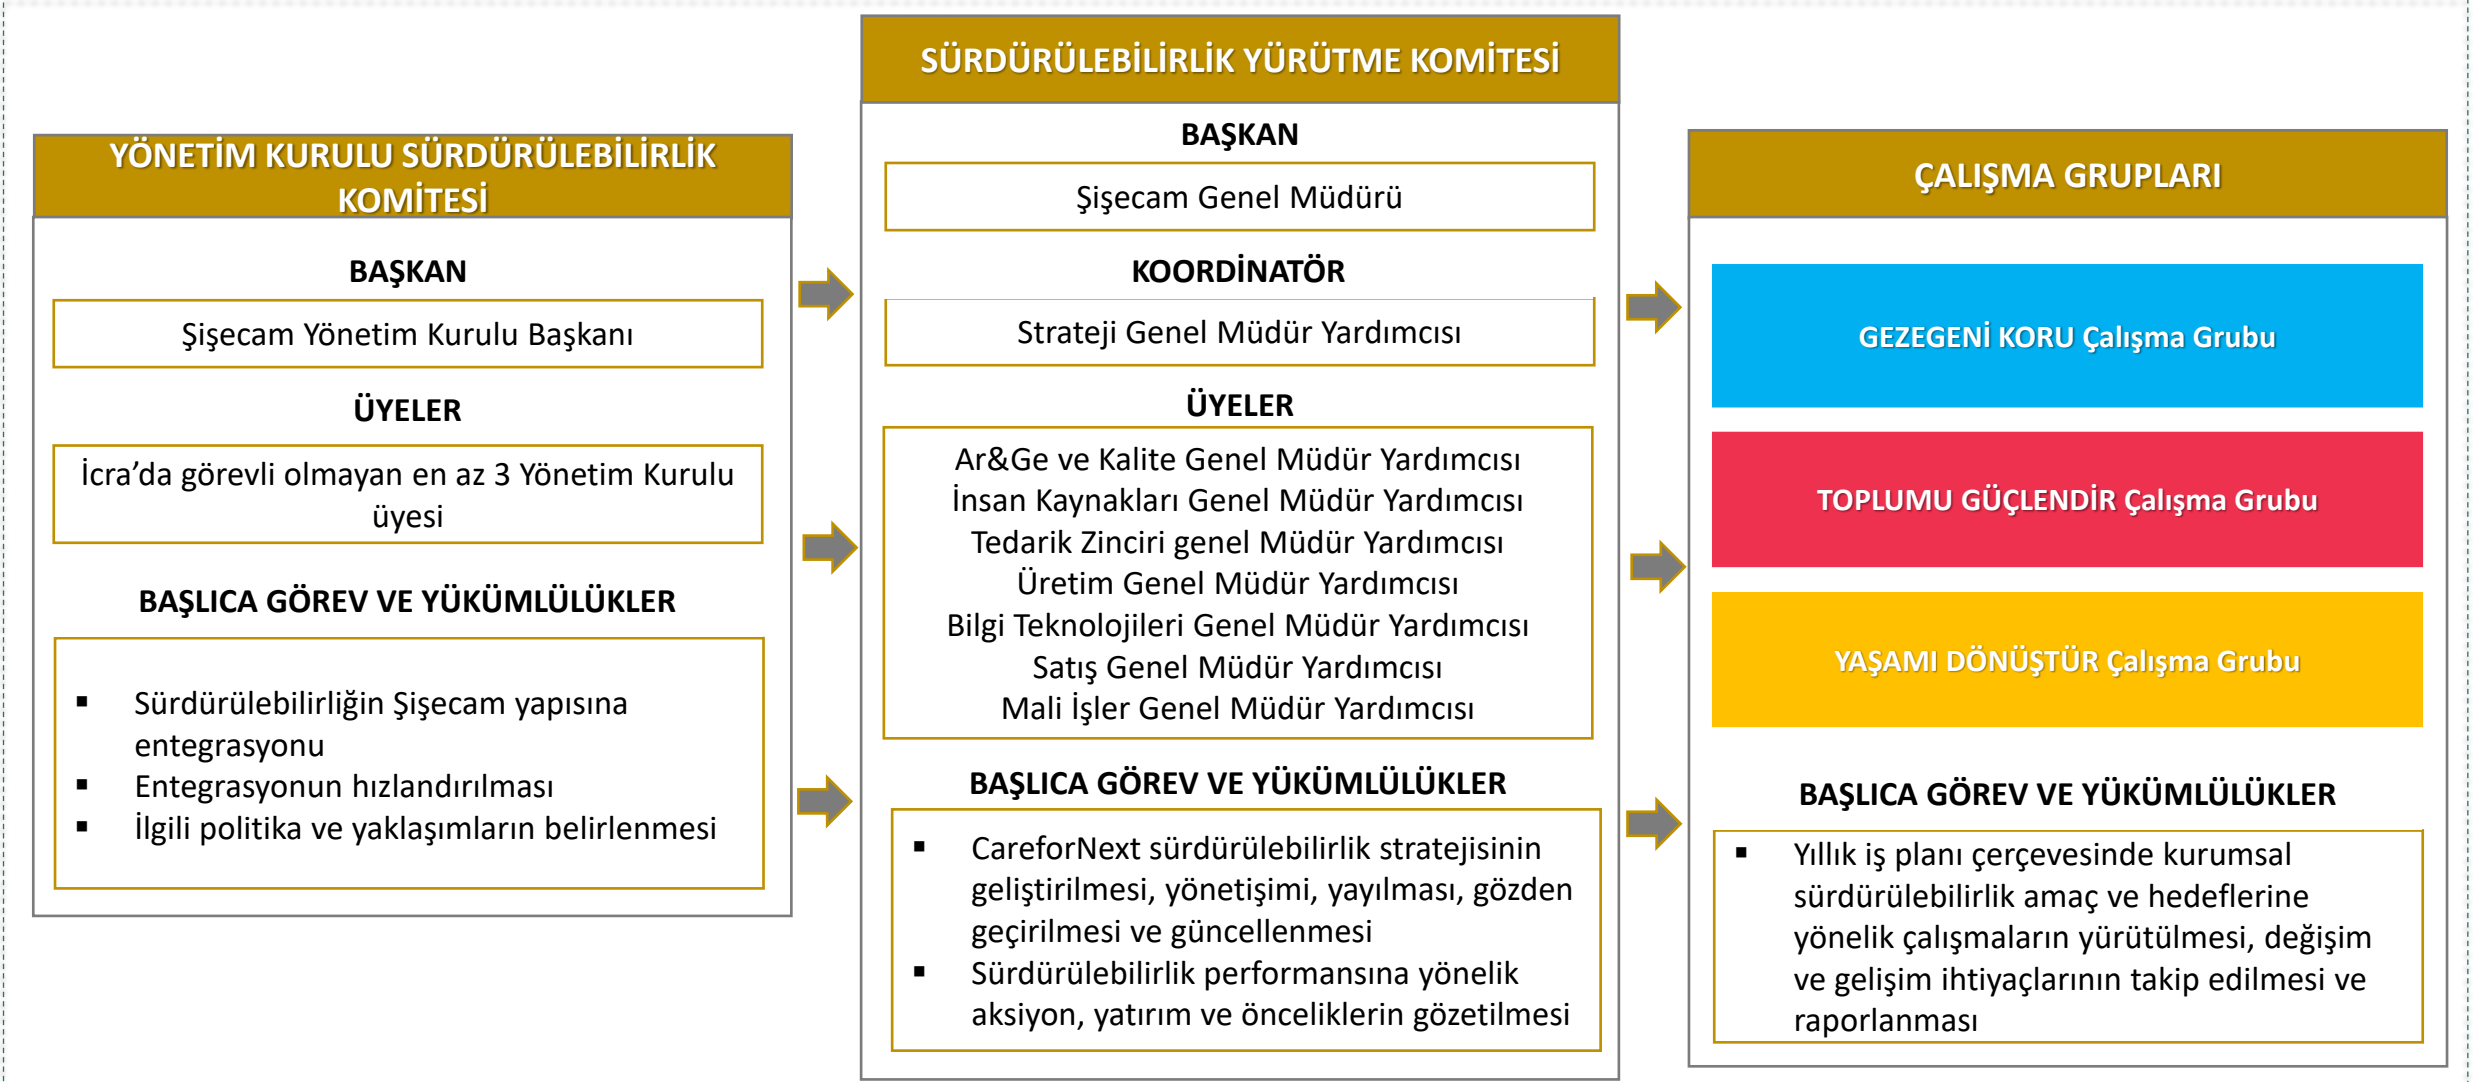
YÖNETİM KURULU SÜRDÜRÜLEBİLİRLİK KOMİTESİ

BAŞKAN

Şişecam Yönetim Kurulu Başkanı

ÜYELER

İcra'da görevli olmayan en az 3 Yönetim Kurulu üyesi

BAŞLICA GÖREV VE YÜKÜMLÜLÜKLER

▪ Sürdürülebilirliğin Şişecam yapısına entegrasyonu
▪ Entegrasyonun hızlandırılması
▪ İlgili politika ve yaklaşımların belirlenmesi

SÜRDÜRÜLEBİLİRLİK YÜRÜTME KOMİTESİ

BAŞKAN

Şişecam Genel Müdürü

KOORDİNATÖR

Strateji Genel Müdür Yardımcısı

ÜYELER

Ar&Ge ve Kalite Genel Müdür Yardımcısı
İnsan Kaynakları Genel Müdür Yardımcısı
Tedarik Zinciri genel Müdür Yardımcısı
Üretim Genel Müdür Yardımcısı
Bilgi Teknolojileri Genel Müdür Yardımcısı
Satış Genel Müdür Yardımcısı
Mali İşler Genel Müdür Yardımcısı

BAŞLICA GÖREV VE YÜKÜMLÜLÜKLER

▪ CareforNext sürdürülebilirlik stratejisinin geliştirilmesi, yönetişimi, yayılması, gözden geçirilmesi ve güncellenmesi
▪ Sürdürülebilirlik performansına yönelik aksiyon, yatırım ve önceliklerin gözetilmesi

ÇALIŞMA GRUPLARI

GEZEGENİ KORU Çalışma Grubu

TOPLUMU GÜÇLENDİR Çalışma Grubu

YAŞAMI DÖNÜŞTÜR Çalışma Grubu

BAŞLICA GÖREV VE YÜKÜMLÜLÜKLER

▪ Yıllık iş planı çerçevesinde kurumsal sürdürülebilirlik amaç ve hedeflerine yönelik çalışmaların yürütülmesi, değişim ve gelişim ihtiyaçlarının takip edilmesi ve raporlanması